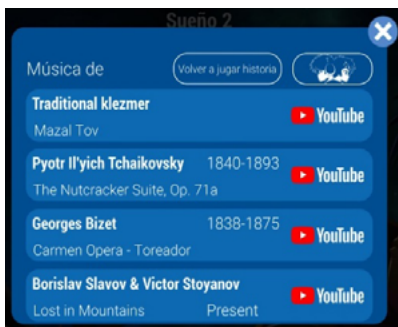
Sueño 2

Música de

Volver a jugar historia

Traditional klezmer
Mazal Tov
YouTube

Pyotr Il'yich Tchaikovsky 1840-1893
The Nutcracker Suite, Op. 71a
YouTube

Georges Bizet 1838-1875
Carmen Opera - Toreador
YouTube

Borislav Slavov & Victor Stoyanov
Lost in Mountains Present
YouTube